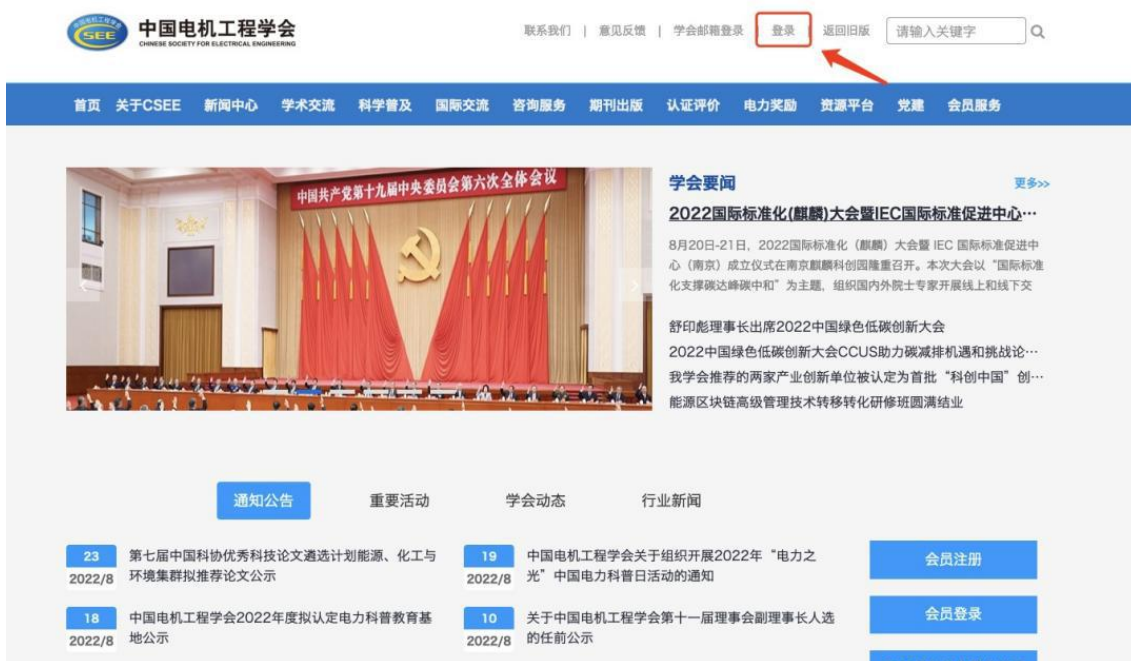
CSEE 中国电机工程学会
CHINESE SOCIETY FOR ELECTRICAL ENGINEERING

联系我们 | 意见反馈 | 学会邮箱登录 登录 返回旧版 请输入关键字

首页 关于CSEE 新闻中心 学术交流 科学普及 国际交流 咨询服务 期刊出版 认证评价 电力奖励 资源平台 党建 会员服务

中国共产党第十九届中央委员会第六次全体会议

学会要闻 更多>>

2022国际标准化(麒麟)大会暨IEC国际标准促进中心…

8月20日-21日，2022国际标准化（麒麟）大会暨 IEC 国际标准促进中心（南京）成立仪式在南京麒麟科创园隆重召开。本次大会以“国际标准化支撑碳达峰碳中和”为主题，组织国内外院士专家开展线上和线下交

舒印彪理事长出席2022中国绿色低碳创新大会
2022中国绿色低碳创新大会CCUS助力碳减排机遇和挑战论…
我学会推荐的两家产业创新单位被认定为首批“科创中国”创…
能源区块链高级管理技术转移转化研修班圆满结业

通知公告 重要活动 学会动态 行业新闻

23 2022/8 第七届中国科协优秀科技论文遴选计划能源、化工与环境集群拟推荐论文公示

19 2022/8 中国电机工程学会关于组织开展2022年“电力之光”中国电力科普日活动的通知

18 2022/8 中国电机工程学会2022年度拟认定电力科普教育基地公示

10 2022/8 关于中国电机工程学会第十一届理事会副理事长人选的任前公示

会员注册

会员登录